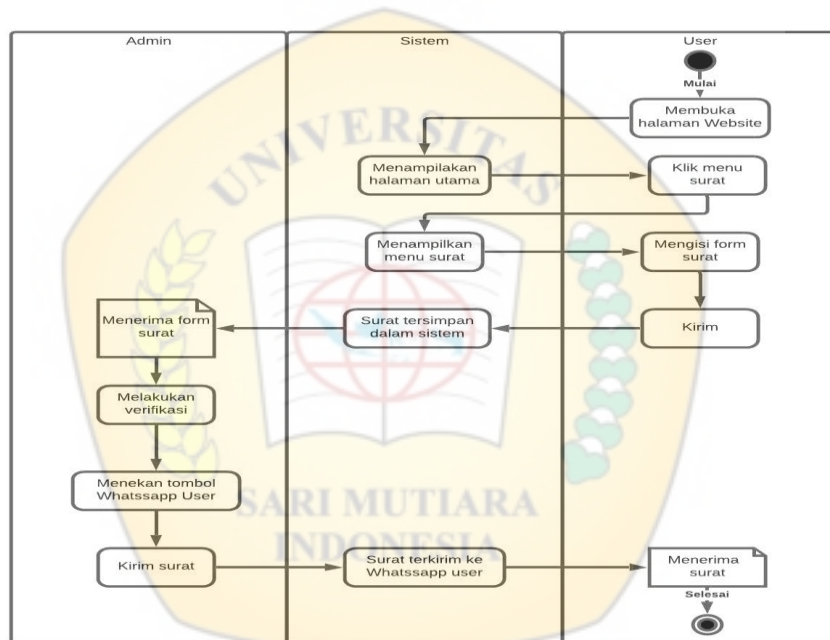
Admin

Sistem

User

UNIVERSITAS

Mulai

Membuka halaman Website

Menampilakan halaman utama

Klik menu surat

Menampilkan menu surat

Mengisi form surat

Menerima form surat

Surat tersimpan dalam sistem

Kirim

Melakukan verifikasi

Menekan tombol Whatssapp User

SARI MUTIARA INDONESIA

Kirim surat

Surat terkirim ke Whatssapp user

Menerima surat

Selesai